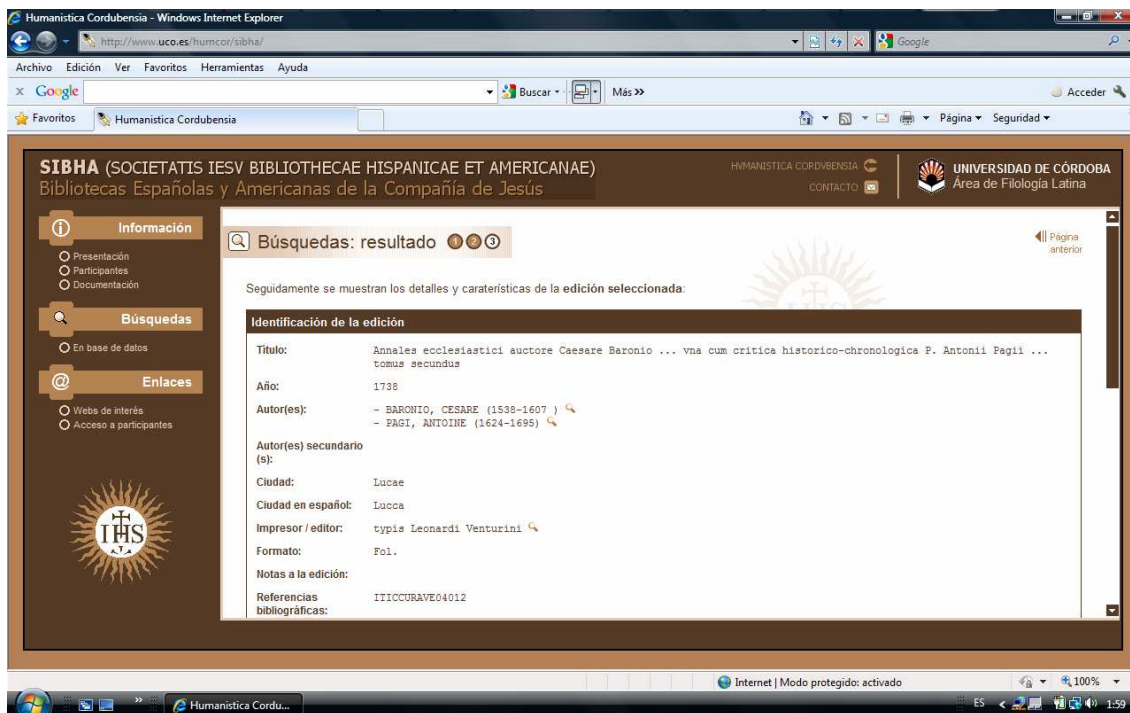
Humanistica Cordubensia - Windows Internet Explorer

http://www.uco.es/humcor/sibha/

Google

Archivo Edición Ver Favoritos Herramientas Ayuda

x Google

Buscar

Más »

Acceder

Favoritos

Humanistica Cordubensia

Página ▾ Seguridad ▾

**SIBHA** (SOCIETATIS IESV BIBLIOTHECAE HISPANICAE ET AMERICANAE)
Bibliotecas Españolas y Americanas de la Compañía de Jesús

HVMANISTICA CORDVBENSIA

CONTACTO

UNIVERSIDAD DE CÓRDOBA
Área de Filología Latina

Información

Presentación
Participantes
Documentación

Búsquedas

En base de datos

Enlaces

Webs de interés
Acceso a participantes

IHS

Búsquedas: resultado 1 2 3

Página anterior

Seguidamente se muestran los detalles y caraterísticas de la **edición seleccionada**:

Identificación de la edición

| | |
|---|---|
| Título: | Annales ecclesiastici auctore Caesare Baronio ... vna cum critica historico-chronologica P. Antonii Pagii ... tomus secundus |
| Año: | 1738 |
| Autor(es): | - BARONIO, CESARE (1538-1607 )<br>- PAGI, ANTOINE (1624-1695) |
| Autor(es) secundario (s): | |
| Ciudad: | Lucae |
| Ciudad en español: | Lucca |
| Impresor / editor: | typis Leonardi Venturini |
| Formato: | Fol. |
| Notas a la edición: | |
| Referencias bibliográficas: | ITICCURAVE04012 |

Internet | Modo protegido: activado

100%

Humanistica Cordu...

ES

1:59